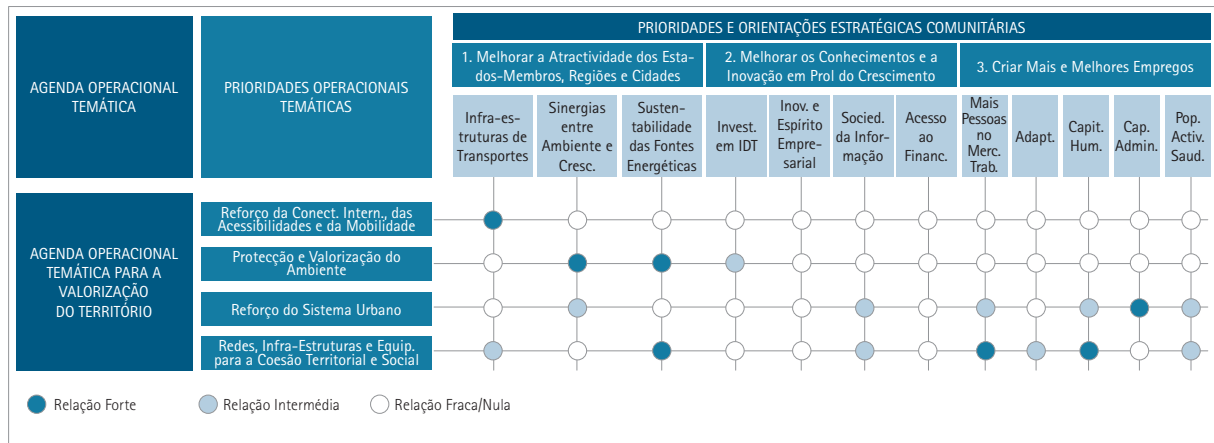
AGENDA OPERACIONAL TEMÁTICA

PRIORIDADES OPERACIONAIS TEMÁTICAS

PRIORIDADES E ORIENTAÇÕES ESTRATÉGICAS COMUNITÁRIAS

1. Melhorar a Atractividade dos Estados-Membros, Regiões e Cidades

2. Melhorar os Conhecimentos e a Inovação em Prol do Crescimento

3. Criar Mais e Melhores Empregos

Infra-estruturas de Transportes

Sinergias entre Ambiente e Cresc.

Sustentabilidade das Fontes Energéticas

Invest. em IDT

Inov. e Espírito Empresarial

Socied. da Informação

Acesso ao Financ.

Mais Pessoas no Merc. Trab.

Adapt.

Capit. Hum.

Cap. Admin.

Pop. Activ. Saud.

AGENDA OPERACIONAL TEMÁTICA PARA A VALORIZAÇÃO DO TERRITÓRIO

Reforço da Conect. Intern., das Acessibilidades e da Mobilidade

Protecção e Valorização do Ambiente

Reforço do Sistema Urbano

Redes, Infra-Estruturas e Equip. para a Coesão Territorial e Social

Relação Forte

Relação Intermédia

Relação Fraca/Nula